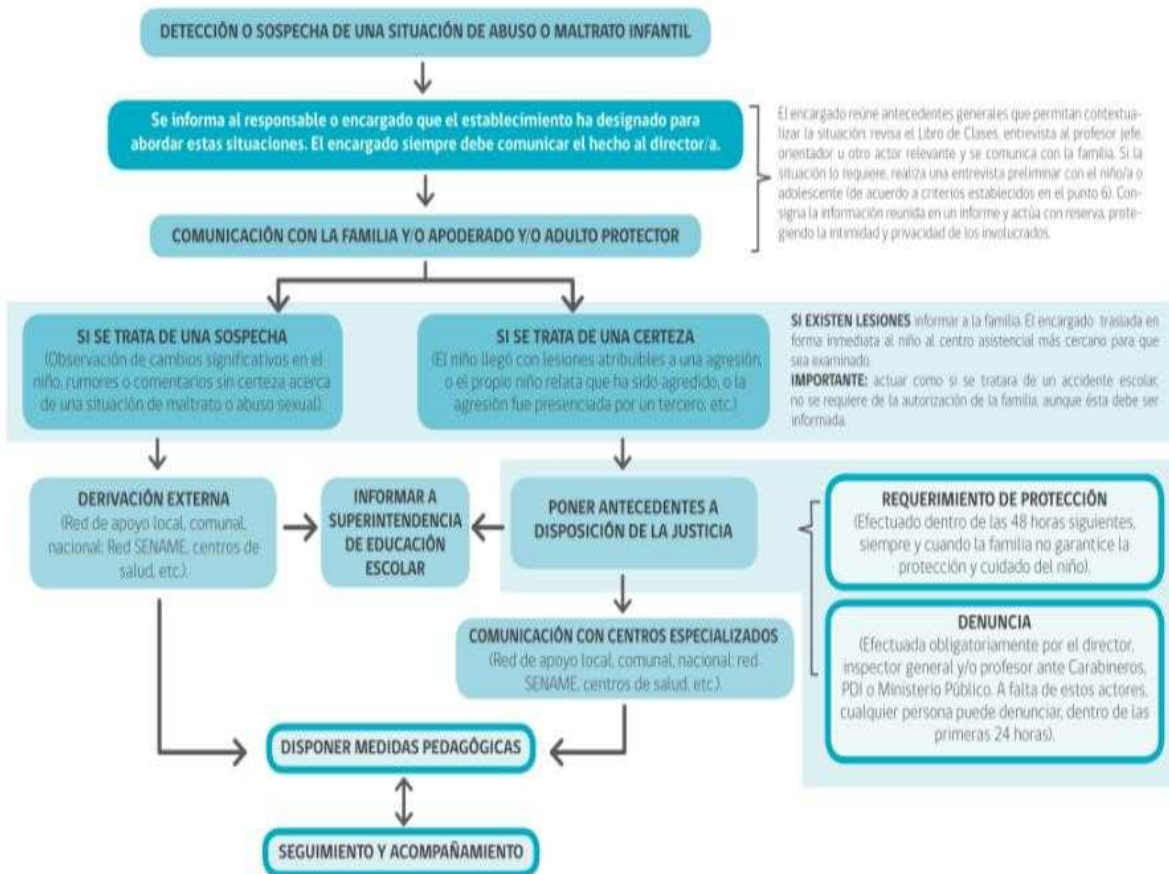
DETECCIÓN O SOSPECHA DE UNA SITUACIÓN DE ABUSO O MALTRATO INFANTIL

Se informa al responsable o encargado que el establecimiento ha designado para abordar estas situaciones. El encargado siempre debe comunicar el hecho al director/a.

El encargado reúne antecedentes generales que permitan contextualizar la situación, revisa el Libro de Clases, entrevista al profesor jefe, orientador u otro actor relevante y se comunica con la familia. Si la situación lo requiere, realiza una entrevista preliminar con el niño/a o adolescente (de acuerdo a criterios establecidos en el punto 6). Consigna la información reunida en un informe y actúa con reserva, protegiendo la intimidad y privacidad de los involucrados.

COMUNICACIÓN CON LA FAMILIA Y/O APODERADO Y/O ADULTO PROTECTOR

SI SE TRATA DE UNA SOSPECHA
(Observación de cambios significativos en el niño, rumores o comentarios sin certeza acerca de una situación de maltrato o abuso sexual)

SI SE TRATA DE UNA CERTEZA
(El niño llegó con lesiones atribuibles a una agresión, o el propio niño relata que ha sido agredido, o la agresión fue presenciada por un tercero, etc.)

SI EXISTEN LESIONES informar a la familia. El encargado traslada en forma inmediata al niño al centro asistencial más cercano para que sea examinado.
IMPORTANTE: actuar como si se tratara de un accidente escolar, no se requiere de la autorización de la familia, aunque ésta debe ser informada.

DERIVACIÓN EXTERNA
(Red de apoyo local, comunal, nacional: Red SENAME, centros de salud, etc.).

INFORMAR A SUPERINTENDENCIA DE EDUCACIÓN ESCOLAR

PONER ANTECEDENTES A DISPOSICIÓN DE LA JUSTICIA

REQUERIMIENTO DE PROTECCIÓN
(Efectuado dentro de las 48 horas siguientes, siempre y cuando la familia no garantice la protección y cuidado del niño).

DENUNCIA
(Efectuada obligatoriamente por el director, inspector general y/o profesor ante Carabineros, PDI o Ministerio Público. A falta de estos actores, cualquier persona puede denunciar, dentro de las primeras 24 horas).

COMUNICACIÓN CON CENTROS ESPECIALIZADOS
(Red de apoyo local, comunal, nacional: red SENAME, centros de salud, etc.).

DISPONER MEDIDAS PEDAGÓGICAS

SEGUIMIENTO Y ACOMPAÑAMIENTO